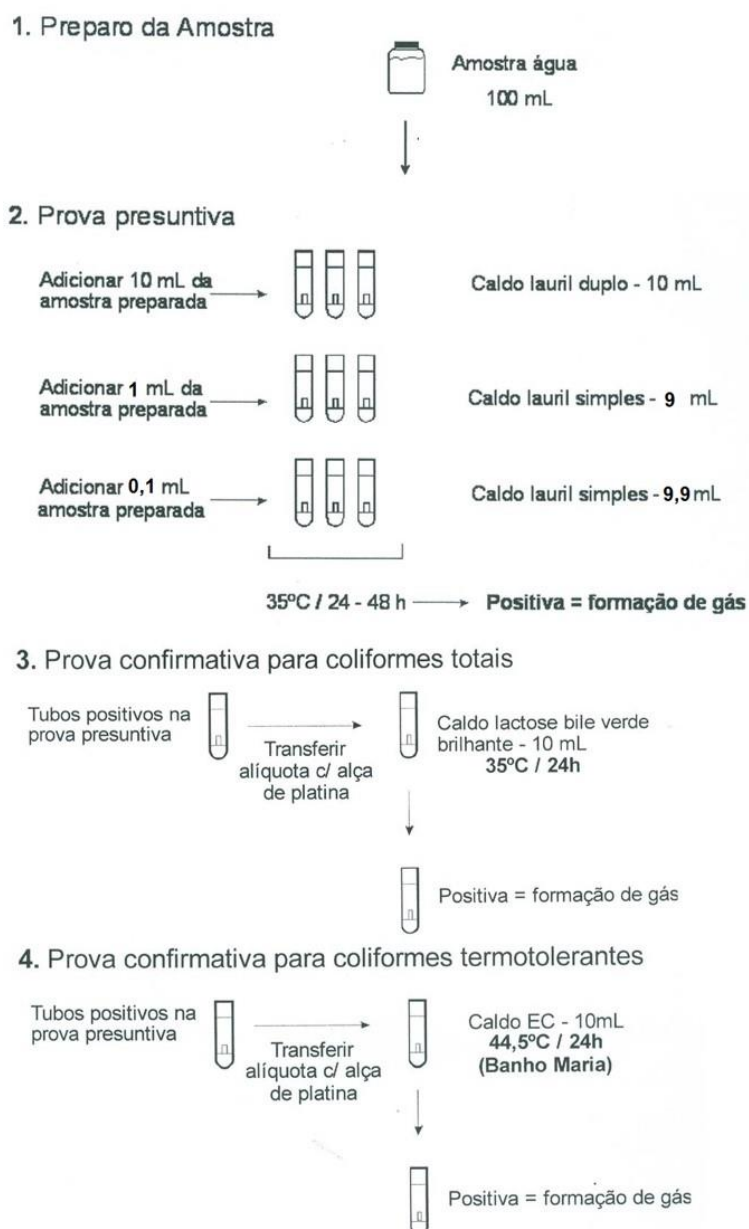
1. Preparo da Amostra

Amostra água
100 mL

2. Prova presuntiva

Adicionar 10 mL da amostra preparada

Caldo lauril duplo - 10 mL

Adicionar 1 mL da amostra preparada

Caldo lauril simples - 9 mL

Adicionar 0,1 mL amostra preparada

Caldo lauril simples - 9,9 mL

35ºC / 24 - 48 h → Positiva = formação de gás

3. Prova confirmativa para coliformes totais

Tubos positivos na prova presuntiva

Transferir alíquota c/ alça de platina

Caldo lactose bile verde brilhante - 10 mL
35ºC / 24h

Positiva = formação de gás

4. Prova confirmativa para coliformes termotolerantes

Tubos positivos na prova presuntiva

Transferir alíquota c/ alça de platina

Caldo EC - 10mL
44,5ºC / 24h
(Banho Maria)

Positiva = formação de gás